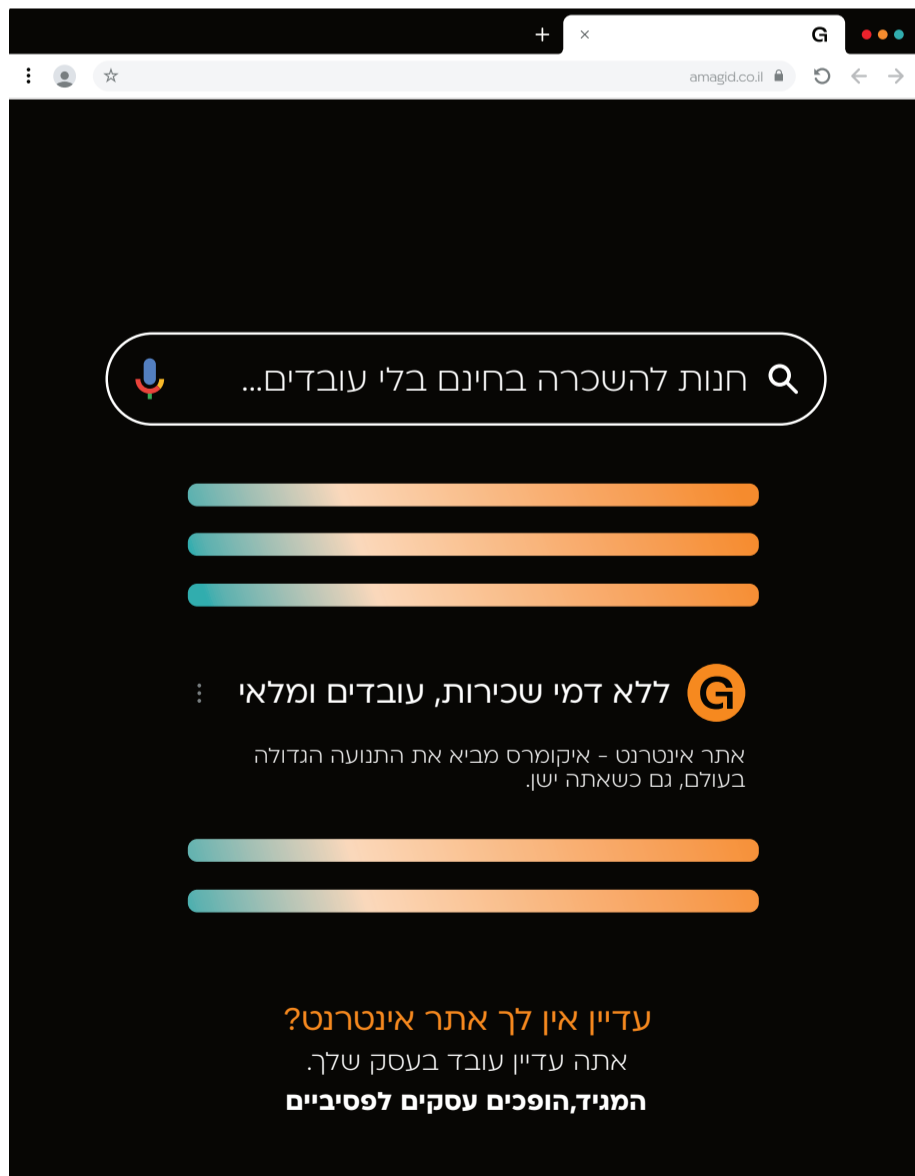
+ ×
amagid.co.il

חנות להשכרה בחינם בלי עובדים...

ללא דמי שכירות, עובדים ומלאי

אתר אינטרנט - איקומרס מביא את התנועה הגדולה בעולם, גם כשאתה ישן.

עדיין אין לך אתר אינטרנט?
אתה עדיין עובד בעסק שלך.
המגיד,הופכים עסקים לפסיביים